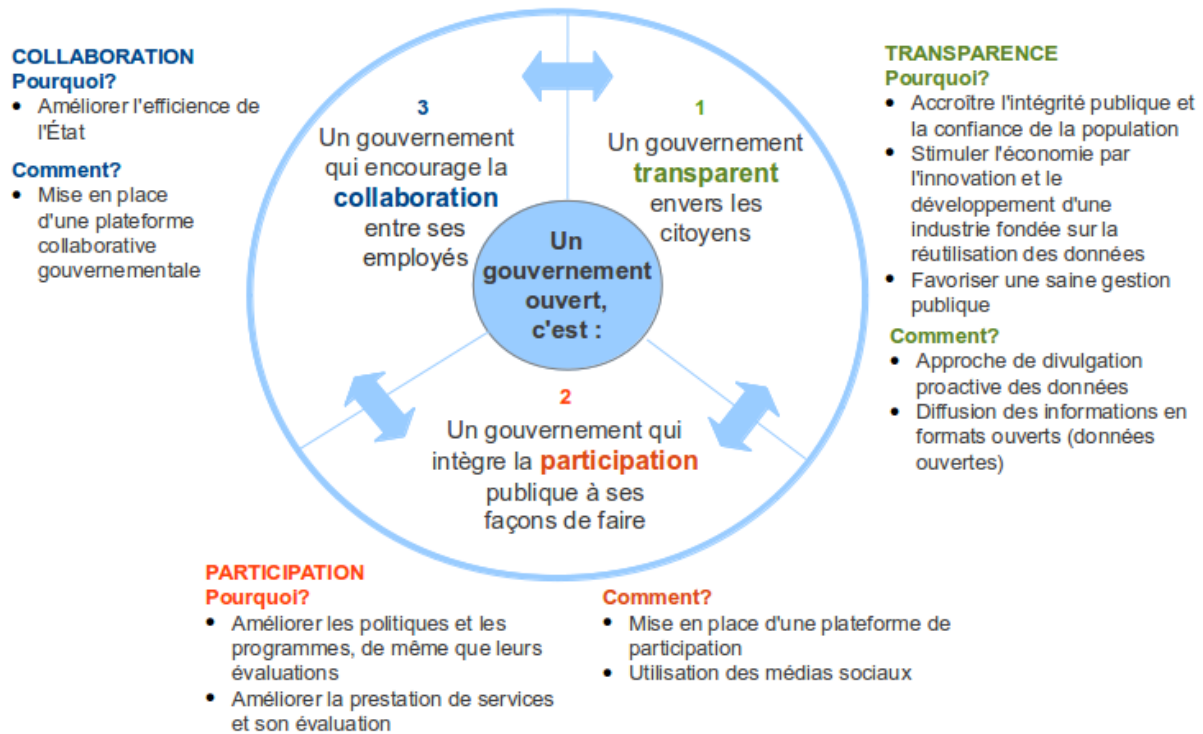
COLLABORATION
Pourquoi?
- Améliorer l'efficience de l'État

Comment?
- Mise en place d'une plateforme collaborative gouvernementale

3
Un gouvernement qui encourage la collaboration entre ses employés

1
Un gouvernement transparent envers les citoyens

Un gouvernement ouvert, c'est :

2
Un gouvernement qui intègre la participation publique à ses façons de faire

TRANSPARENCE
Pourquoi?
- Accroître l'intégrité publique et la confiance de la population
- Stimuler l'économie par l'innovation et le développement d'une industrie fondée sur la réutilisation des données
- Favoriser une saine gestion publique

Comment?
- Approche de divulgation proactive des données
- Diffusion des informations en formats ouverts (données ouvertes)

PARTICIPATION
Pourquoi?
- Améliorer les politiques et les programmes, de même que leurs évaluations
- Améliorer la prestation de services et son évaluation

Comment?
- Mise en place d'une plateforme de participation
- Utilisation des médias sociaux